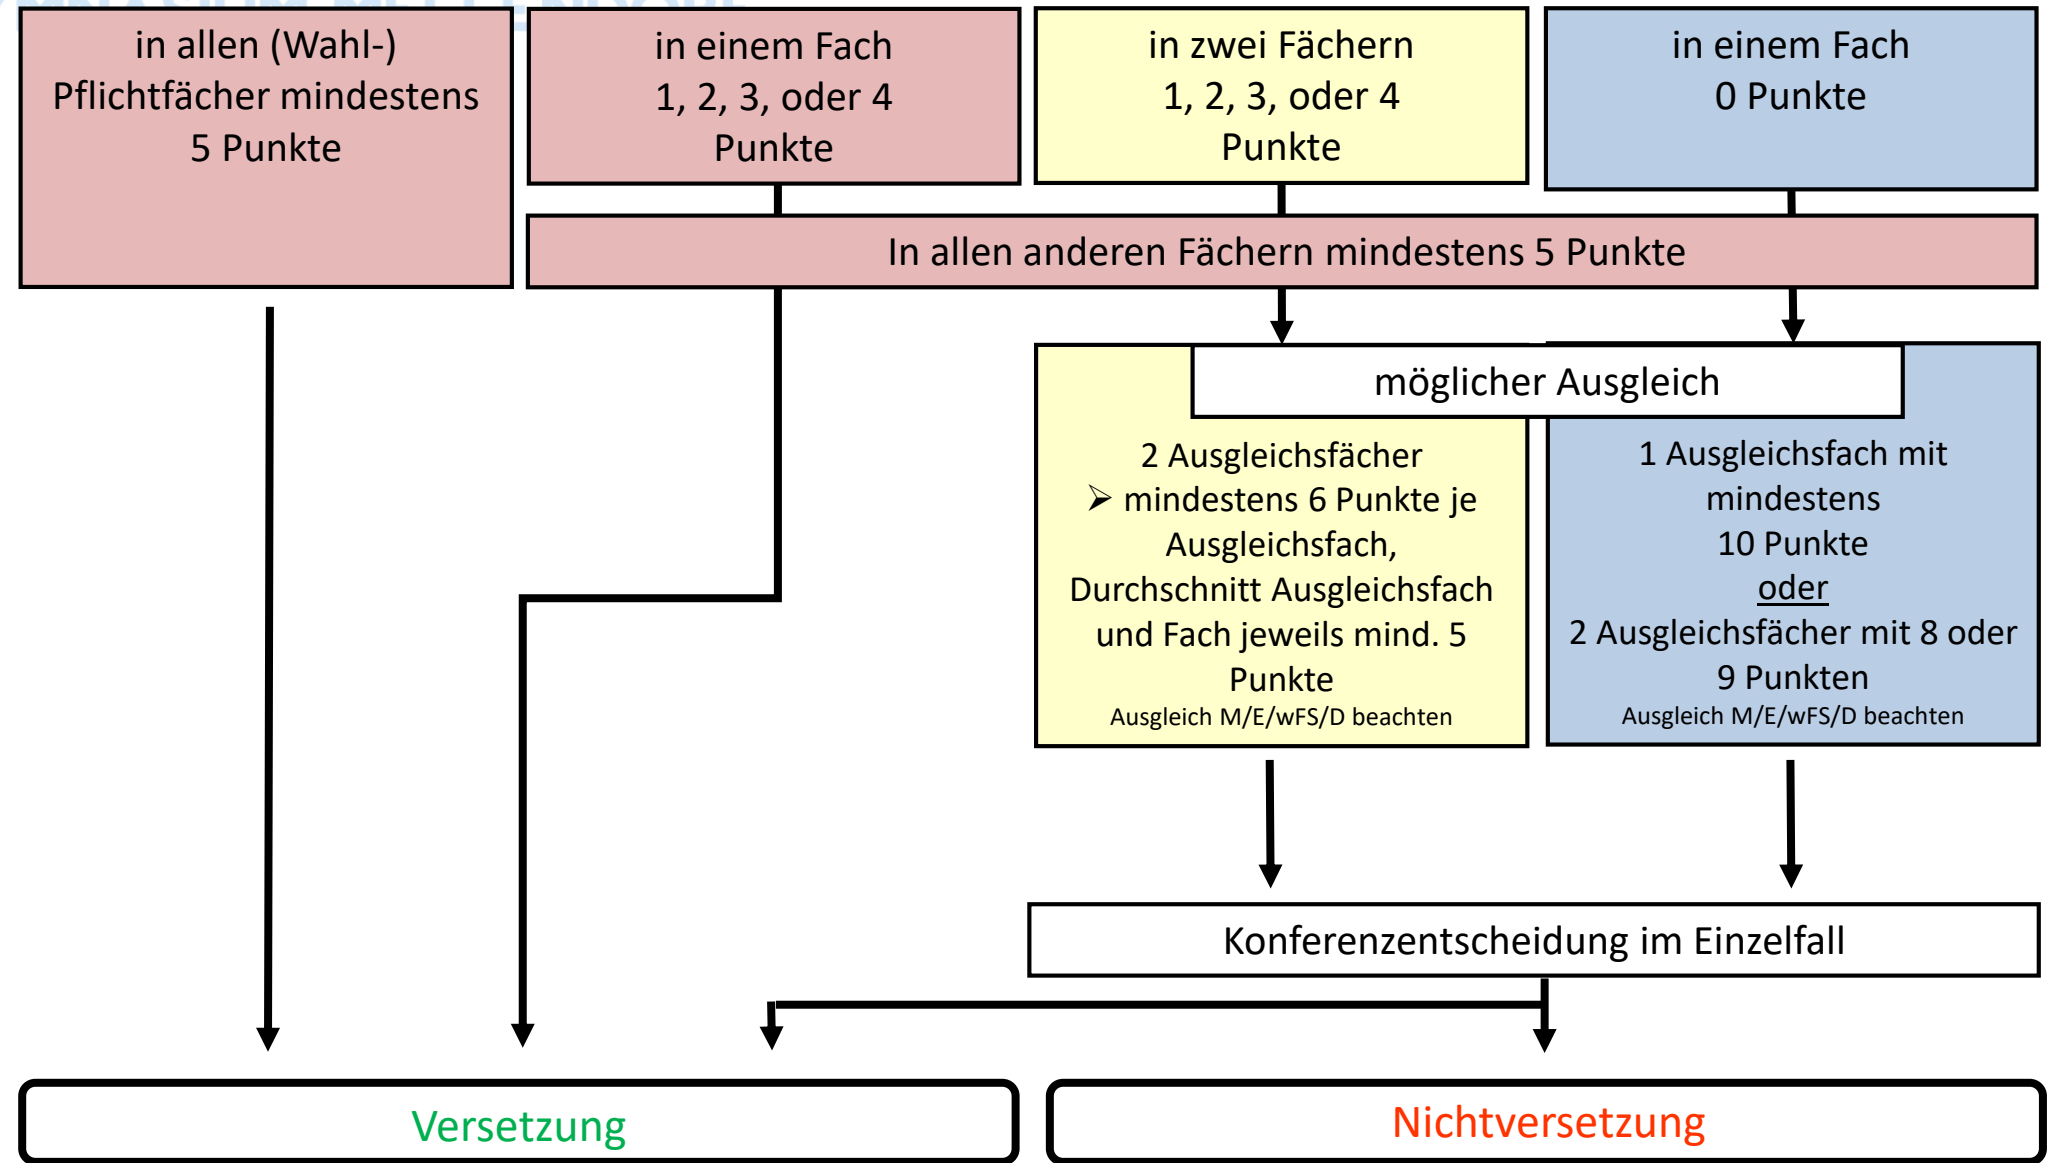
in allen (Wahl-) Pflichtfächer mindestens 5 Punkte

in einem Fach 1, 2, 3, oder 4 Punkte

in zwei Fächern 1, 2, 3, oder 4 Punkte

in einem Fach 0 Punkte

In allen anderen Fächern mindestens 5 Punkte

möglicher Ausgleich

2 Ausgleichsfächer
➢ mindestens 6 Punkte je Ausgleichsfach, Durchschnitt Ausgleichsfach und Fach jeweils mind. 5 Punkte
Ausgleich M/E/wFS/D beachten

1 Ausgleichsfach mit mindestens 10 Punkte
oder
2 Ausgleichsfächer mit 8 oder 9 Punkten
Ausgleich M/E/wFS/D beachten

Konferenzentscheidung im Einzelfall

Versetzung

Nichtversetzung